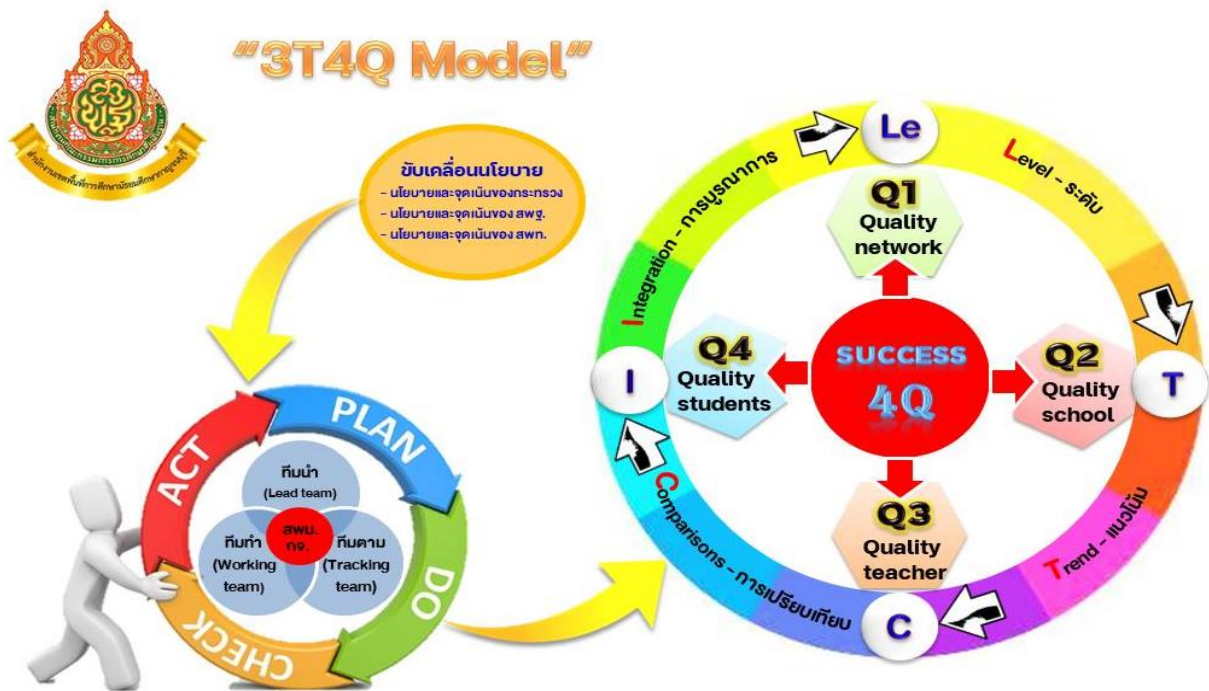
"3T4Q Model"

สำนักงานเขตพื้นที่การศึกษามัธยมศึกษากาญจนบุรี

ขับเคลื่อนนโยบาย
- นโยบายและจุดเน้นของกระทรวง
- นโยบายและจุดเน้นของ สพฐ.
- นโยบายและจุดเน้นของ สพท.

PLAN
DO
CHECK
ACT

ทีมนำ (Lead team)
ทีมทำ (Working team)
ทีมตาม (Tracking team)
สพม. กจ.

Le
Level - ระดับ
T
Trend - แนวโน้ม
C
Comparisons - การเปรียบเทียบ
I
Integration - การบูรณาการ

Q1
Quality network

Q2
Quality school

Q3
Quality teacher

Q4
Quality students

SUCCESS
4Q